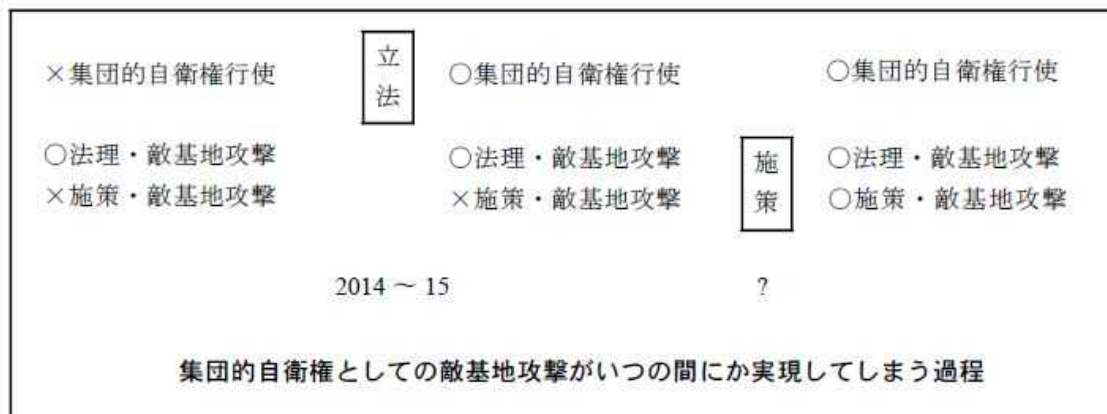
×集団的自衛権行使

○法理・敵基地攻撃
×施策・敵基地攻撃

立法

○集団的自衛権行使

○法理・敵基地攻撃
×施策・敵基地攻撃

2014 ～ 15

施策

○集団的自衛権行使

○法理・敵基地攻撃
○施策・敵基地攻撃

?

集団的自衛権としての敵基地攻撃がいつの間にか実現してしまう過程